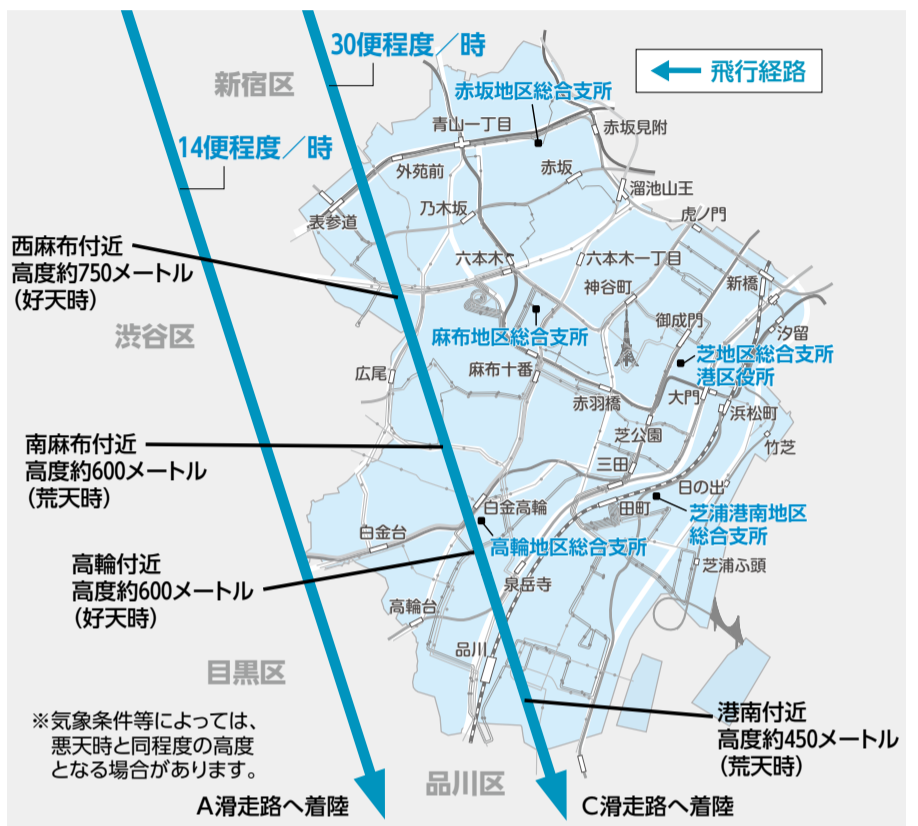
30便程度／時

飛行経路

新宿区

赤坂地区総合支所

青山一丁目

赤坂見附

14便程度／時

外苑前

赤坂

溜池山王

乃木坂

表参道

虎ノ門

西麻布付近
高度約750メートル
（好天時）

六本木

六本木一丁目

新橋

神谷町

渋谷区

麻布地区総合支所

御成門

汐留

芝地区総合支所
港区役所

広尾

麻布十番

赤羽橋

大門

浜松町

芝公園

竹芝

南麻布付近
高度約600メートル
（荒天時）

三田

日の出

白金高輪

田町

芝浦港南地区
総合支所

白金台

高輪地区総合支所

高輪付近
高度約600メートル
（好天時）

泉岳寺

芝浦ふ頭

高輪台

品川

目黒区

港南付近
高度約450メートル
（荒天時）

※気象条件等によっては、
悪天時と同程度の高度
となる場合があります。

品川区

A滑走路へ着陸

C滑走路へ着陸